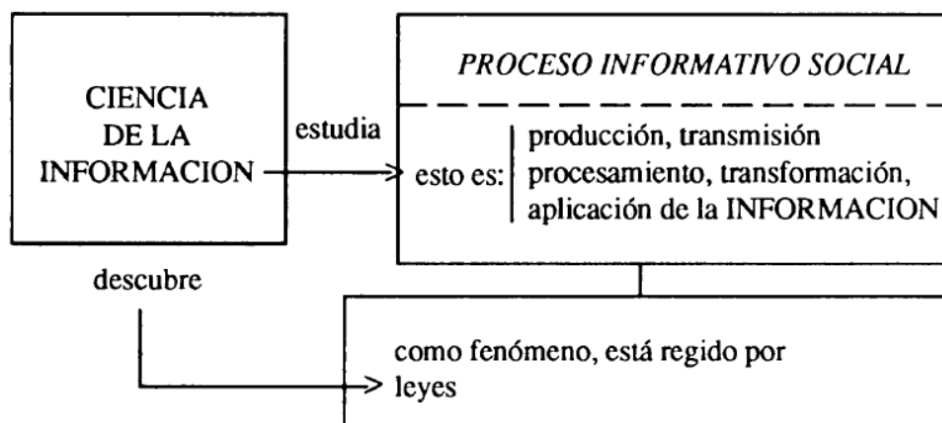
CIENCIA DE LA INFORMACION

estudia

PROCESO INFORMATIVO SOCIAL

esto es: producción, transmisión procesamiento, transformación, aplicación de la INFORMACION

descubre

como fenómeno, está regido por leyes